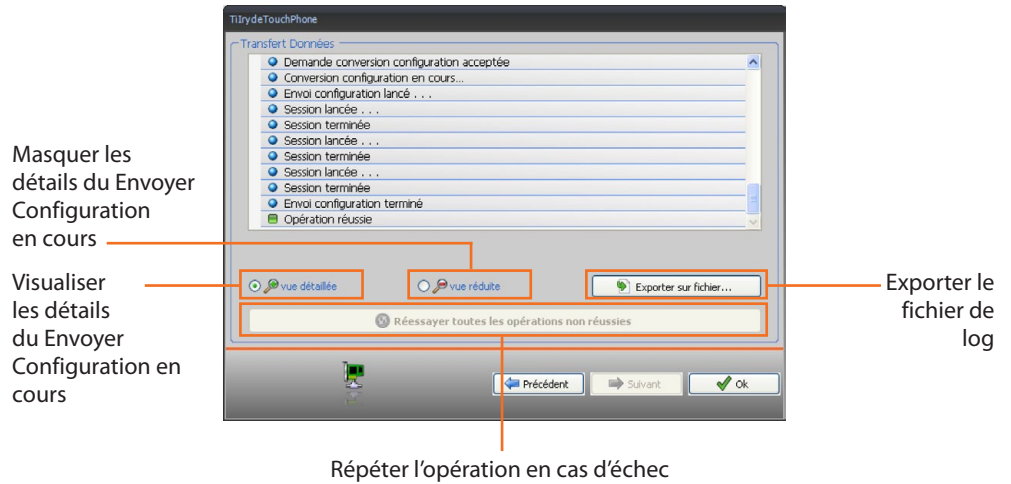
TiIrydeTouchPhone

Transfert Données

Demande conversion configuration acceptée
Conversion configuration en cours...
Envoi configuration lancé . . .
Session lancée . . .
Session terminée
Session lancée . . .
Session terminée
Session lancée . . .
Session terminée
Envoi configuration terminé
Opération réussie

Masquer les détails du Envoyer Configuration en cours

Visualiser les détails du Envoyer Configuration en cours

vue détaillée

vue réduite

Exporter sur fichier...

Exporter le fichier de log

Réessayer toutes les opérations non réussies

Précédent

Suivant

Ok

Répéter l'opération en cas d'échec